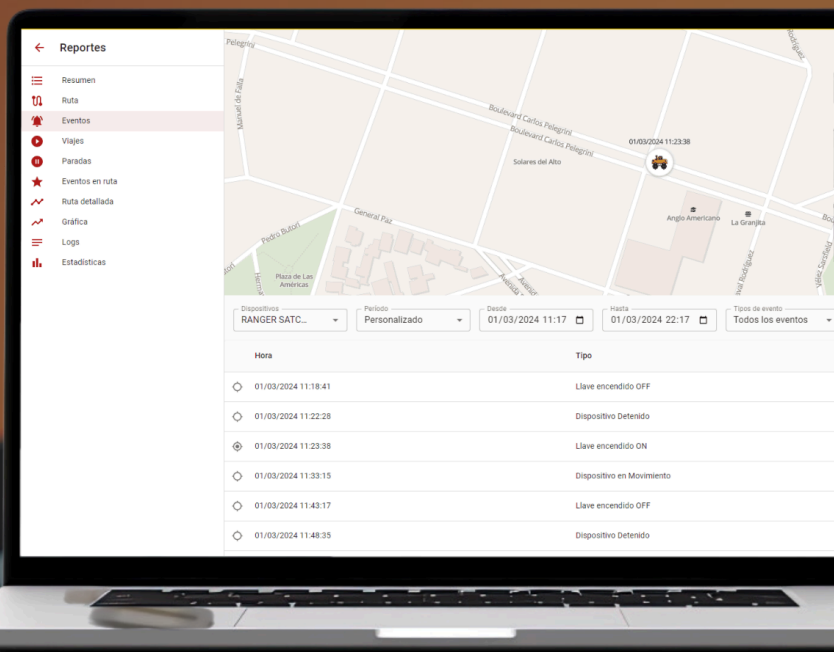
Reportes

Resumen
Ruta
Eventos
Viajes
Paradas
Eventos en ruta
Ruta detallada
Gráfica
Logs
Estadísticas

Pelegrini
Manuel de Falla
Boulevard Carlos Pelegrini
Boulevard Carlos Pelegrini
01/03/2024 11:23:38
Solares del Alto
Anglo Americano
La Granjita
General Paz
Pedro Butori
Plaza de Las Américas
Avenida
Rodríguez
Vélez Sarsfield

Dispositivos
RANGER SATC...
Periodo
Personalizado
Desde
01/03/2024 11:17
Hasta
01/03/2024 22:17
Tipos de evento
Todos los eventos

| | Hora | Tipo |
|---|---|---|
| | 01/03/2024 11:18:41 | Llave encendido OFF |
| | 01/03/2024 11:22:28 | Dispositivo Detenido |
| | 01/03/2024 11:23:38 | Llave encendido ON |
| | 01/03/2024 11:33:15 | Dispositivo en Movimiento |
| | 01/03/2024 11:43:17 | Llave encendido OFF |
| | 01/03/2024 11:48:35 | Dispositivo Detenido |